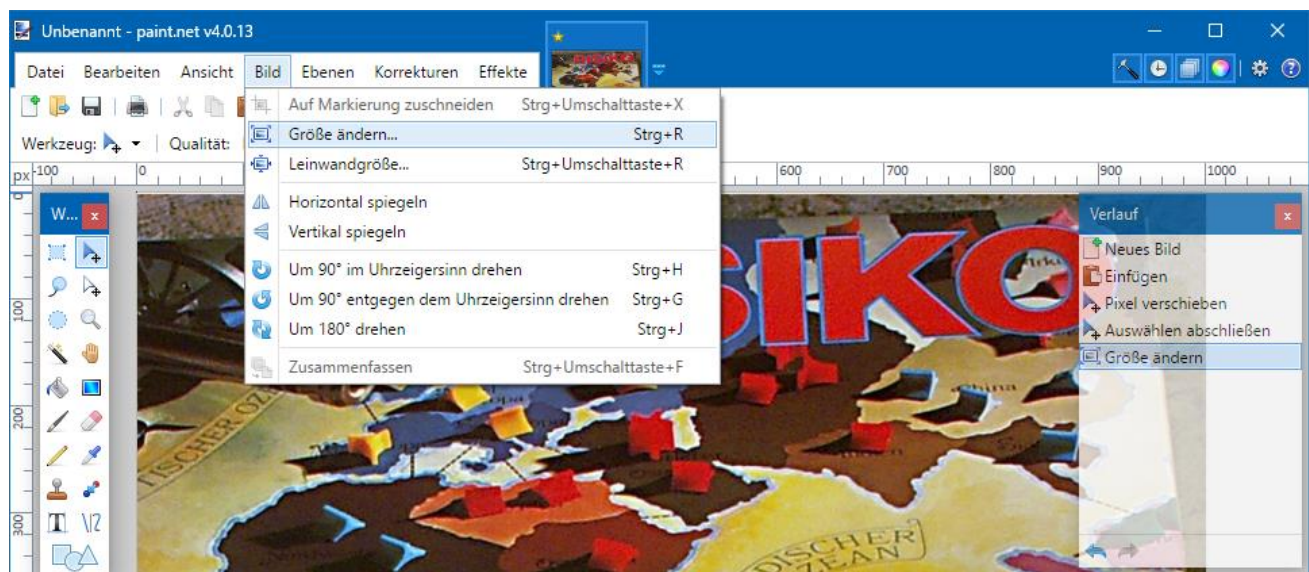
Unbenannt - paint.net v4.0.13

Datei Bearbeiten Ansicht Bild Ebenen Korrekturen Effekte

Werkzeug: Qualität:

px 100 0 600 700 800 900 1000

W...

100

200

300

Auf Markierung zuschneiden Strg+Umschalttaste+X
Größe ändern... Strg+R
Leinwandgröße... Strg+Umschalttaste+R
Horizontal spiegeln
Vertikal spiegeln
Um 90° im Uhrzeigersinn drehen Strg+H
Um 90° entgegen dem Uhrzeigersinn drehen Strg+G
Um 180° drehen Strg+J
Zusammenfassen Strg+Umschalttaste+F

Verlauf
Neues Bild
Einfügen
Pixel verschieben
Auswählen abschließen
Größe ändern

SIKO
TISCHER OZ
DISCHER ZEAN